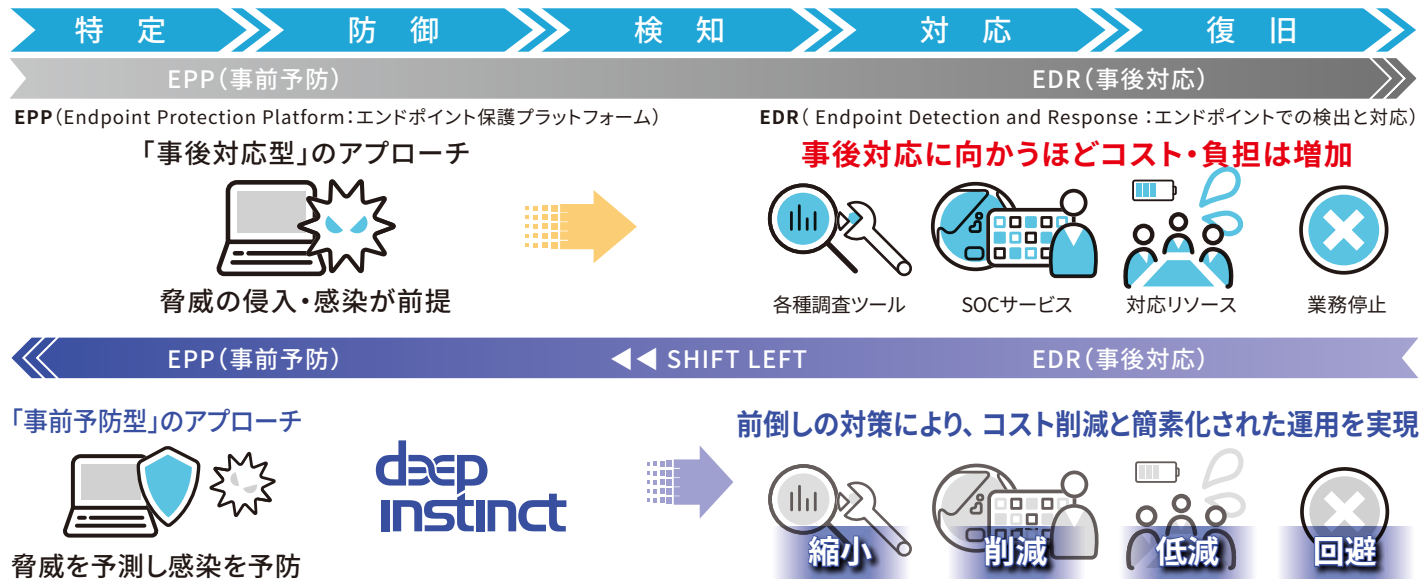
特定　防御　検知　対応　復旧

EPP（事前予防）　EDR（事後対応）

EPP（Endpoint Protection Platform：エンドポイント保護プラットフォーム）

EDR（Endpoint Detection and Response：エンドポイントでの検出と対応）

「事後対応型」のアプローチ

事後対応に向かうほどコスト・負担は増加

脅威の侵入・感染が前提

各種調査ツール　SOCサービス　対応リソース　業務停止

EPP（事前予防）　◀◀ SHIFT LEFT　EDR（事後対応）

「事前予防型」のアプローチ

前倒しの対策により、コスト削減と簡素化された運用を実現

deep instinct

脅威を予測し感染を予防

縮小　削減　低減　回避